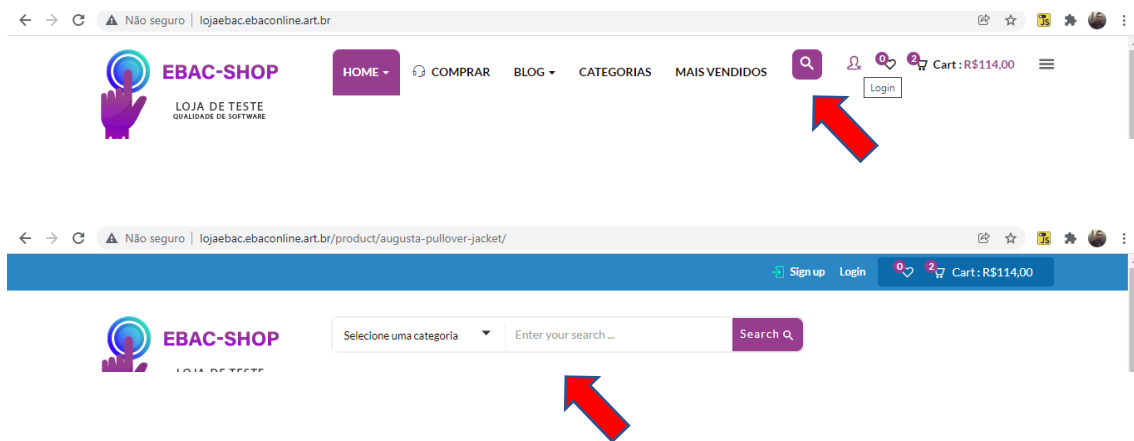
Não seguro | lojaebac.ebaconline.art.br

EBAC-SHOP
LOJA DE TESTE
QUALIDADE DE SOFTWARE

HOME COMPRAR BLOG CATEGORIAS MAIS VENDIDOS

0 2 Cart : R$114,00

Login

Não seguro | lojaebac.ebaconline.art.br/product/augusta-pullover-jacket/

Sign up Login 0 2 Cart : R$114,00

EBAC-SHOP
LOJA DE TESTE

Selecione uma categoria Enter your search ... Search